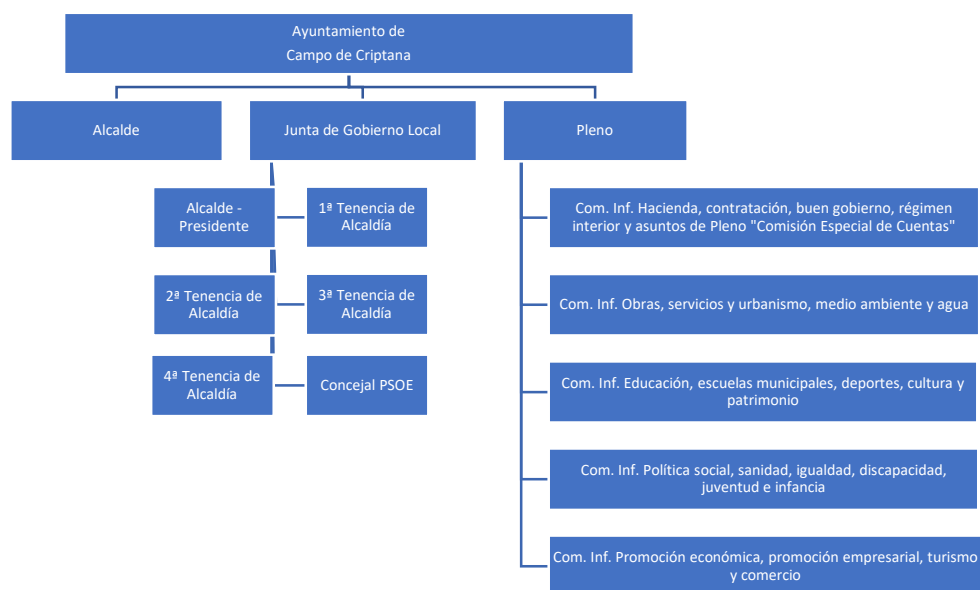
Ayuntamiento de Campo de Criptana

Alcalde

Junta de Gobierno Local

Pleno

Alcalde - Presidente

1ª Tenencia de Alcaldía

2ª Tenencia de Alcaldía

3ª Tenencia de Alcaldía

4ª Tenencia de Alcaldía

Concejal PSOE

Com. Inf. Hacienda, contratación, buen gobierno, régimen interior y asuntos de Pleno "Comisión Especial de Cuentas"

Com. Inf. Obras, servicios y urbanismo, medio ambiente y agua

Com. Inf. Educación, escuelas municipales, deportes, cultura y patrimonio

Com. Inf. Política social, sanidad, igualdad, discapacidad, juventud e infancia

Com. Inf. Promoción económica, promoción empresarial, turismo y comercio